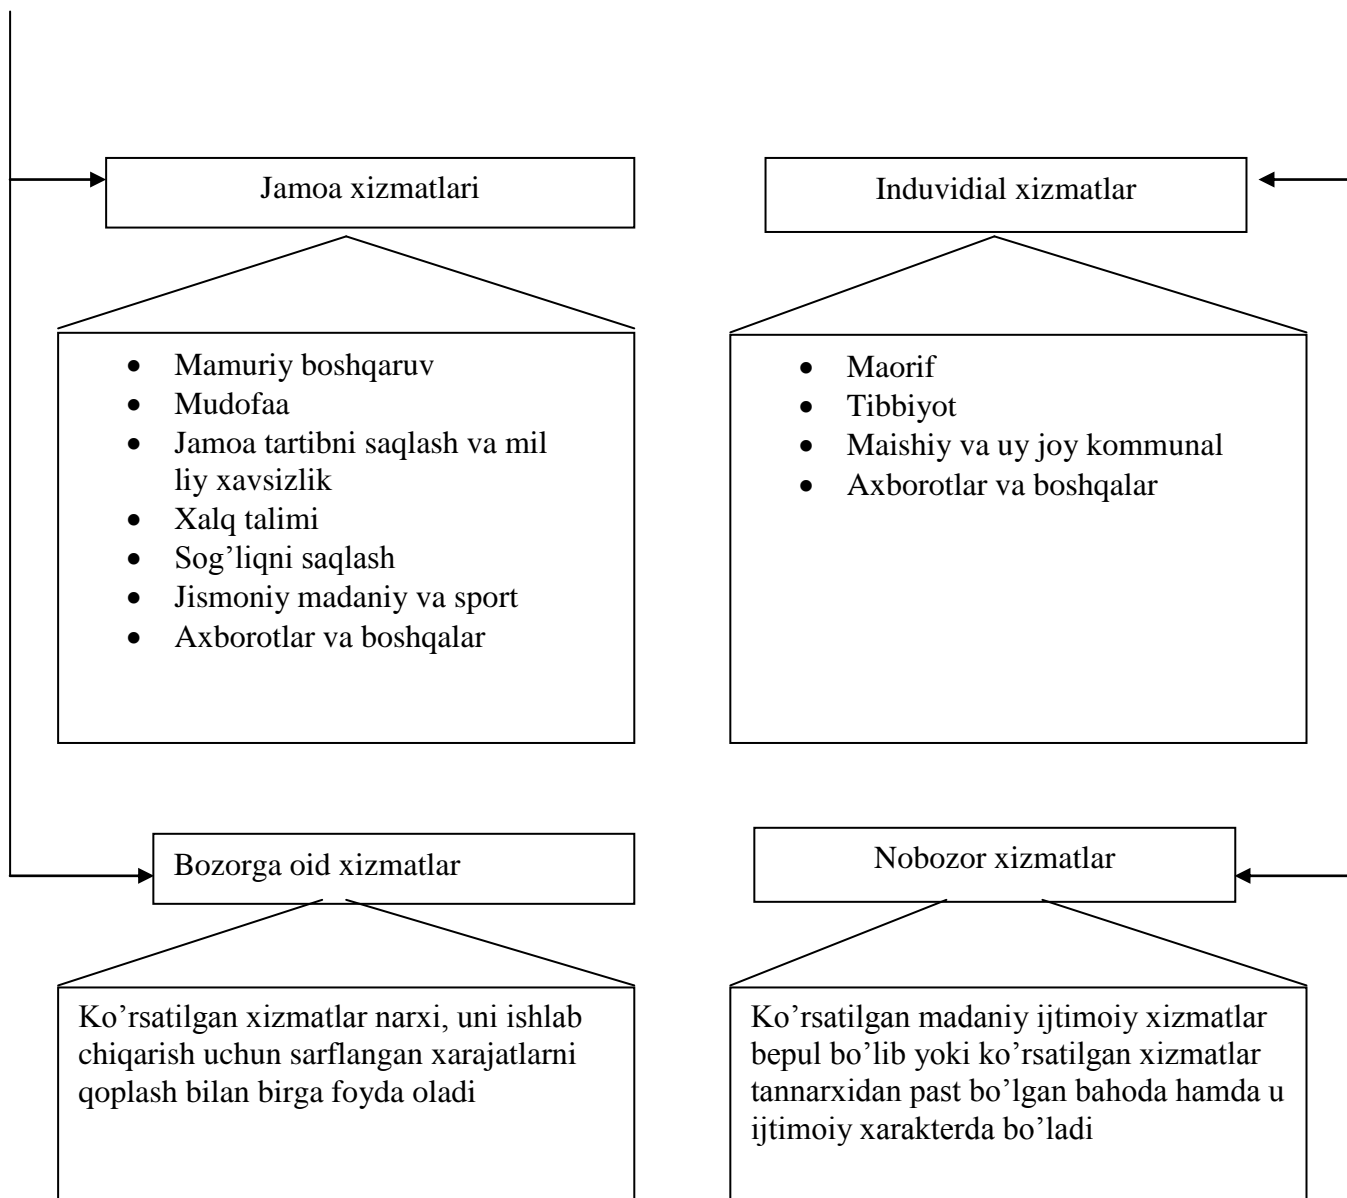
Jamoa xizmatlari

- Mamuriy boshqaruv
- Mudofaa
- Jamoa tartibni saqlash va mil liy xavsizlik
- Xalq talimi
- Sog'liqni saqlash
- Jismoniy madaniy va sport
- Axborotlar va boshqalar

Induvidial xizmatlar

- Maorif
- Tibbiyot
- Maishiy va uy joy kommunal
- Axborotlar va boshqalar

Bozorga oid xizmatlar

Ko'rsatilgan xizmatlar narxi, uni ishlab chiqarish uchun sarflangan xarajatlarni qoplash bilan birga foyda oladi

Nobozor xizmatlar

Ko'rsatilgan madaniy ijtimoiy xizmatlar bepul bo'lib yoki ko'rsatilgan xizmatlar tannarxidan past bo'lgan bahoda hamda u ijtimoiy xarakterda bo'ladi